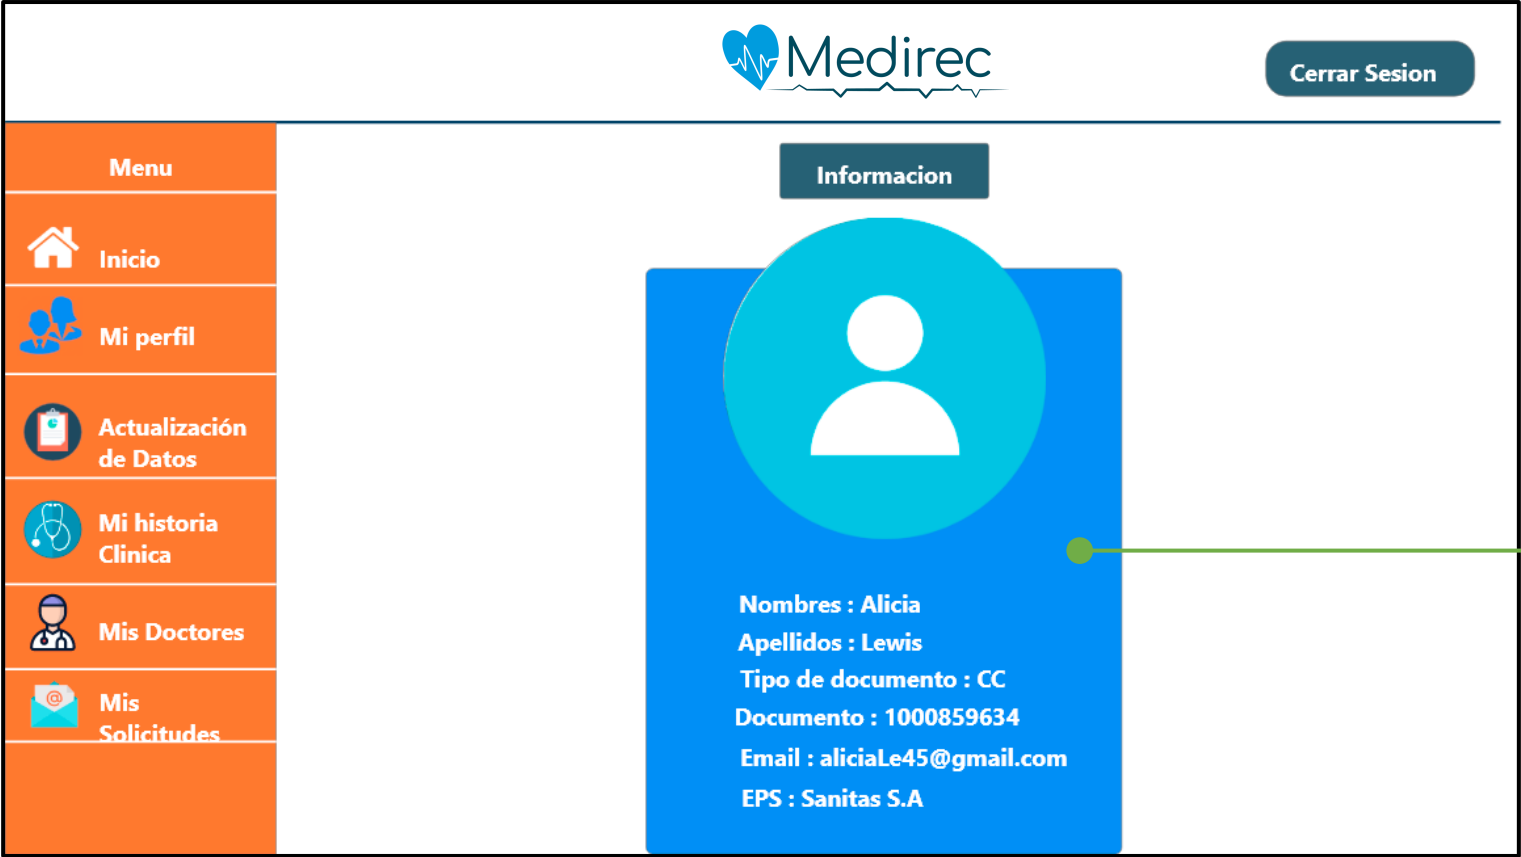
Medirec

Cerrar Sesion

Menu

Inicio

Mi perfil

Actualización de Datos

Mi historia Clinica

Mis Doctores

Mis Solicitudes

Informacion

Nombres : Alicia
Apellidos : Lewis
Tipo de documento : CC
Documento : 1000859634
Email : aliciaLe45@gmail.com
EPS : Sanitas S.A